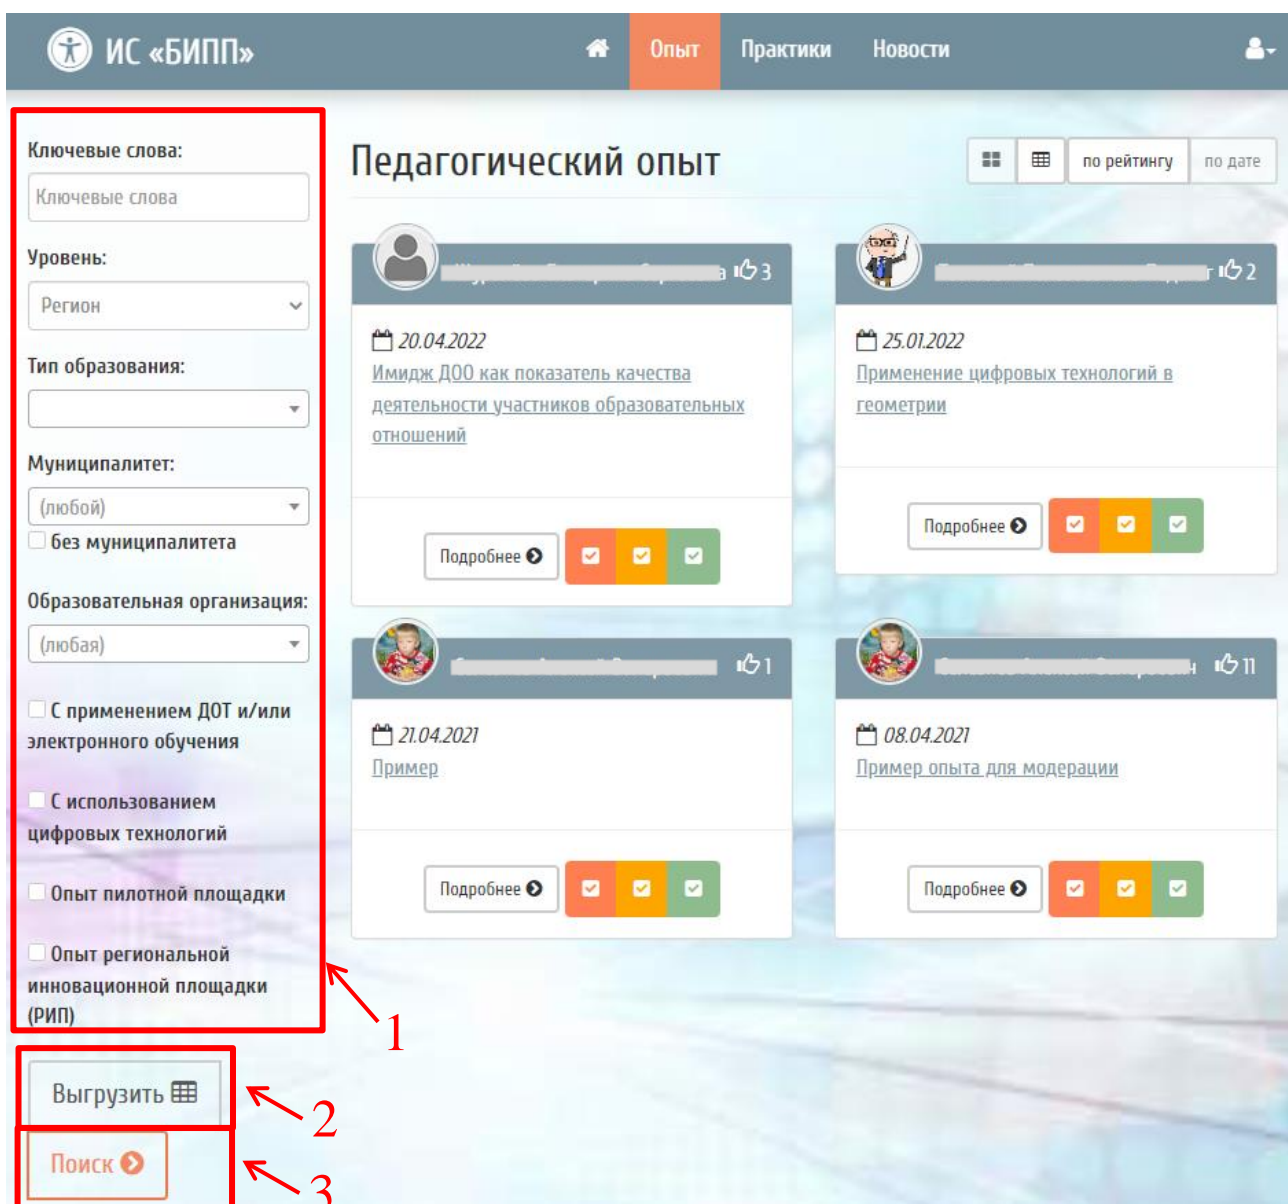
ИС «БИПП»

Опыт Практики Новости

Ключевые слова:

Ключевые слова

Уровень:

Регион

Тип образования:

Муниципалитет:

(любой)

без муниципалитета

Образовательная организация:

(любая)

С применением ДОТ и/или электронного обучения

С использованием цифровых технологий

Опыт пилотной площадки

Опыт региональной инновационной площадки (РИП)

Выгрузить

Поиск

Педагогический опыт

по рейтингу по дате

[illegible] 3

20.04.2022

Имидж ДОО как показатель качества деятельности участников образовательных отношений

Подробнее

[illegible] 2

25.01.2022

Применение цифровых технологий в геометрии

Подробнее

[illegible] 1

21.04.2021

Пример

Подробнее

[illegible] 11

08.04.2021

Пример опыта для модерации

Подробнее

1

2

3